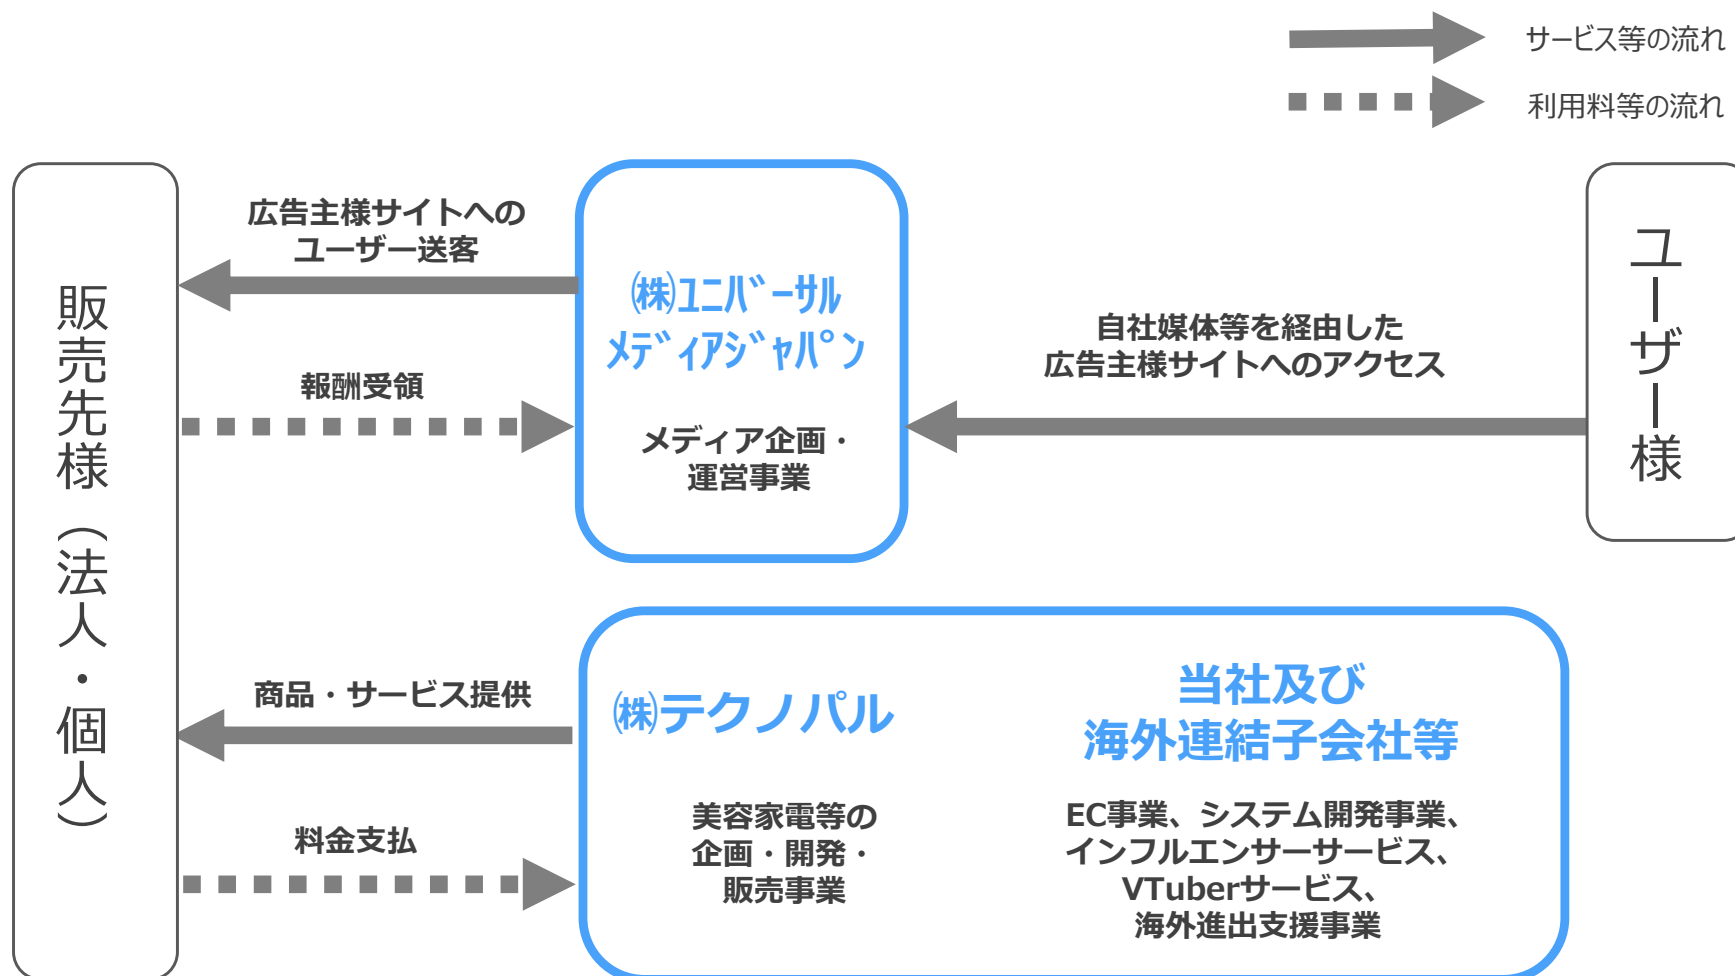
サービス等の流れ
利用料等の流れ

販売先様（法人・個人）

広告主様サイトへのユーザー送客

報酬受領

㈱ユニバーサルメディアジャパン

メディア企画・運営事業

自社媒体等を経由した広告主様サイトへのアクセス

ユーザー様

商品・サービス提供

料金支払

㈱テクノパル

美容家電等の企画・開発・販売事業

当社及び海外連結子会社等

EC事業、システム開発事業、インフルエンサーサービス、VTuberサービス、海外進出支援事業